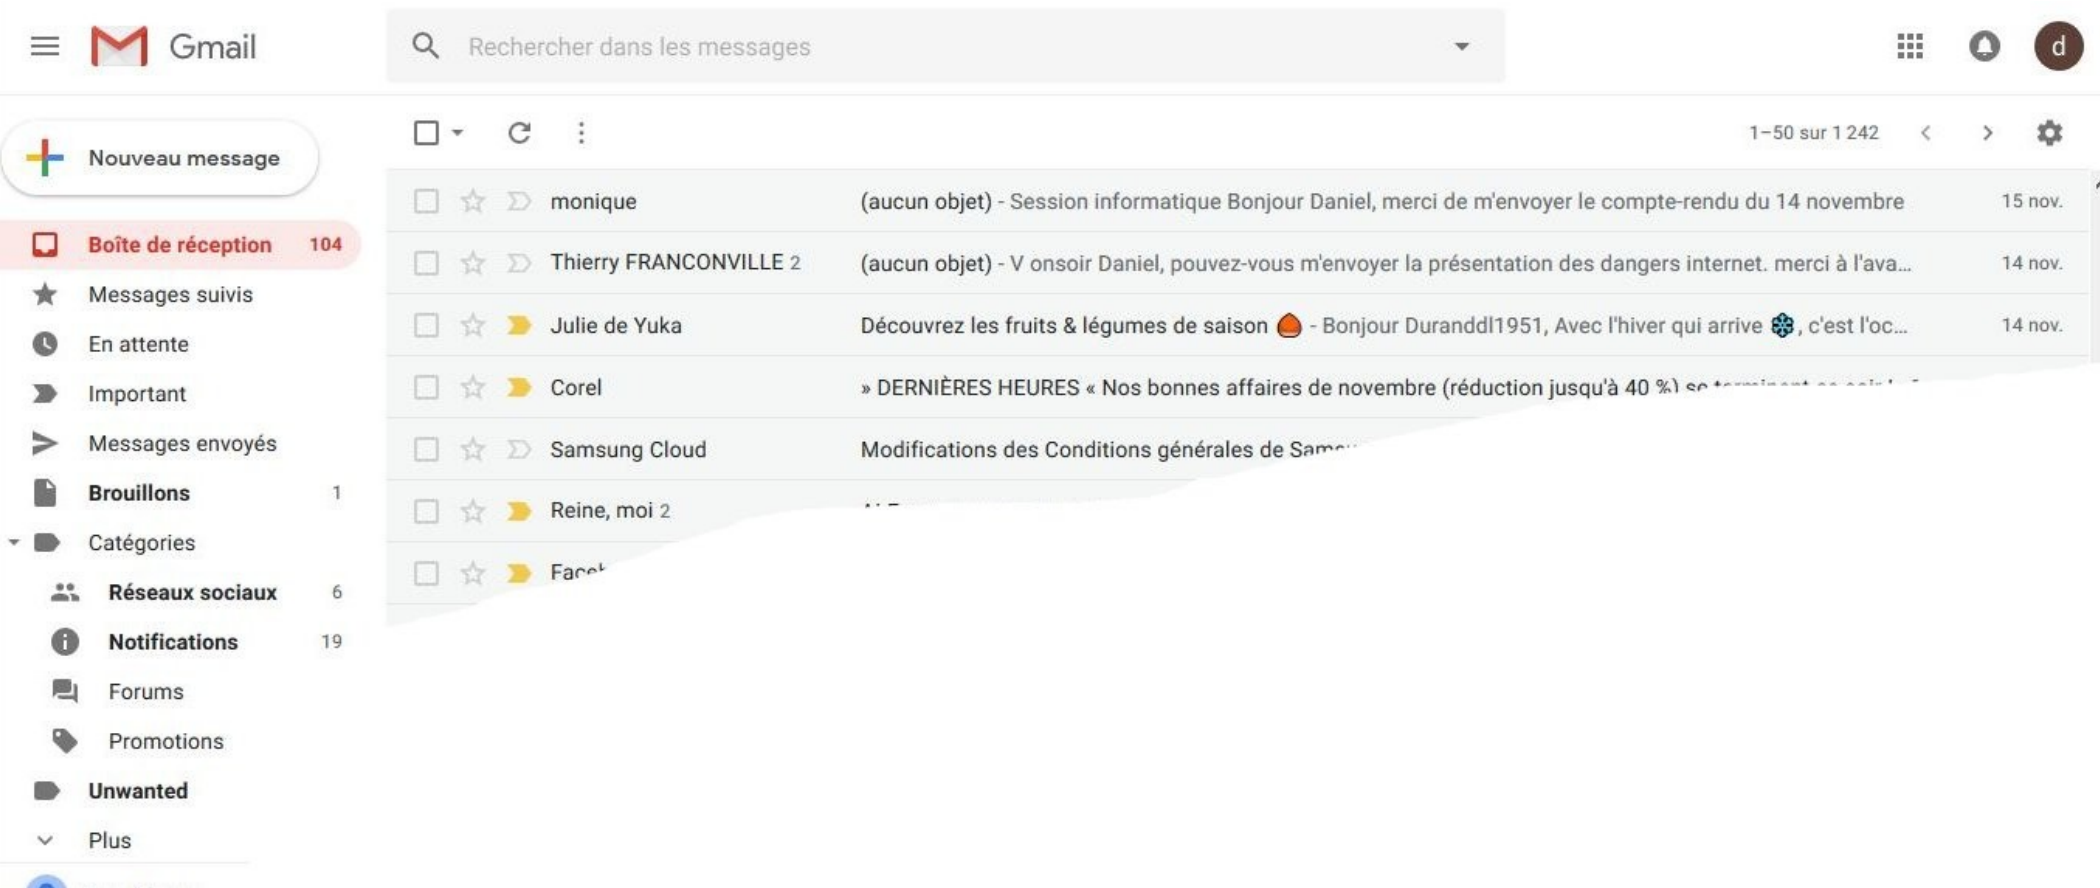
Gmail

Rechercher dans les messages

d

Nouveau message

Boîte de réception 104
Messages suivis
En attente
Important
Messages envoyés
Brouillons 1
Catégories
Réseaux sociaux 6
Notifications 19
Forums
Promotions
Unwanted
Plus

1–50 sur 1 242

| | | |
|---|---|---|
| monique | (aucun objet) - Session informatique Bonjour Daniel, merci de m'envoyer le compte-rendu du 14 novembre | 15 nov. |
| Thierry FRANCONVILLE 2 | (aucun objet) - V onsoir Daniel, pouvez-vous m'envoyer la présentation des dangers internet. merci à l'ava... | 14 nov. |
| Julie de Yuka | Découvrez les fruits & légumes de saison - Bonjour Duranddl1951, Avec l'hiver qui arrive , c'est l'oc... | 14 nov. |
| Corel | » DERNIÈRES HEURES « Nos bonnes affaires de novembre (réduction jusqu'à 40 %) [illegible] | |
| Samsung Cloud | Modifications des Conditions générales de Sam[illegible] | |
| Reine, moi 2 | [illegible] | |
| Face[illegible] | | |